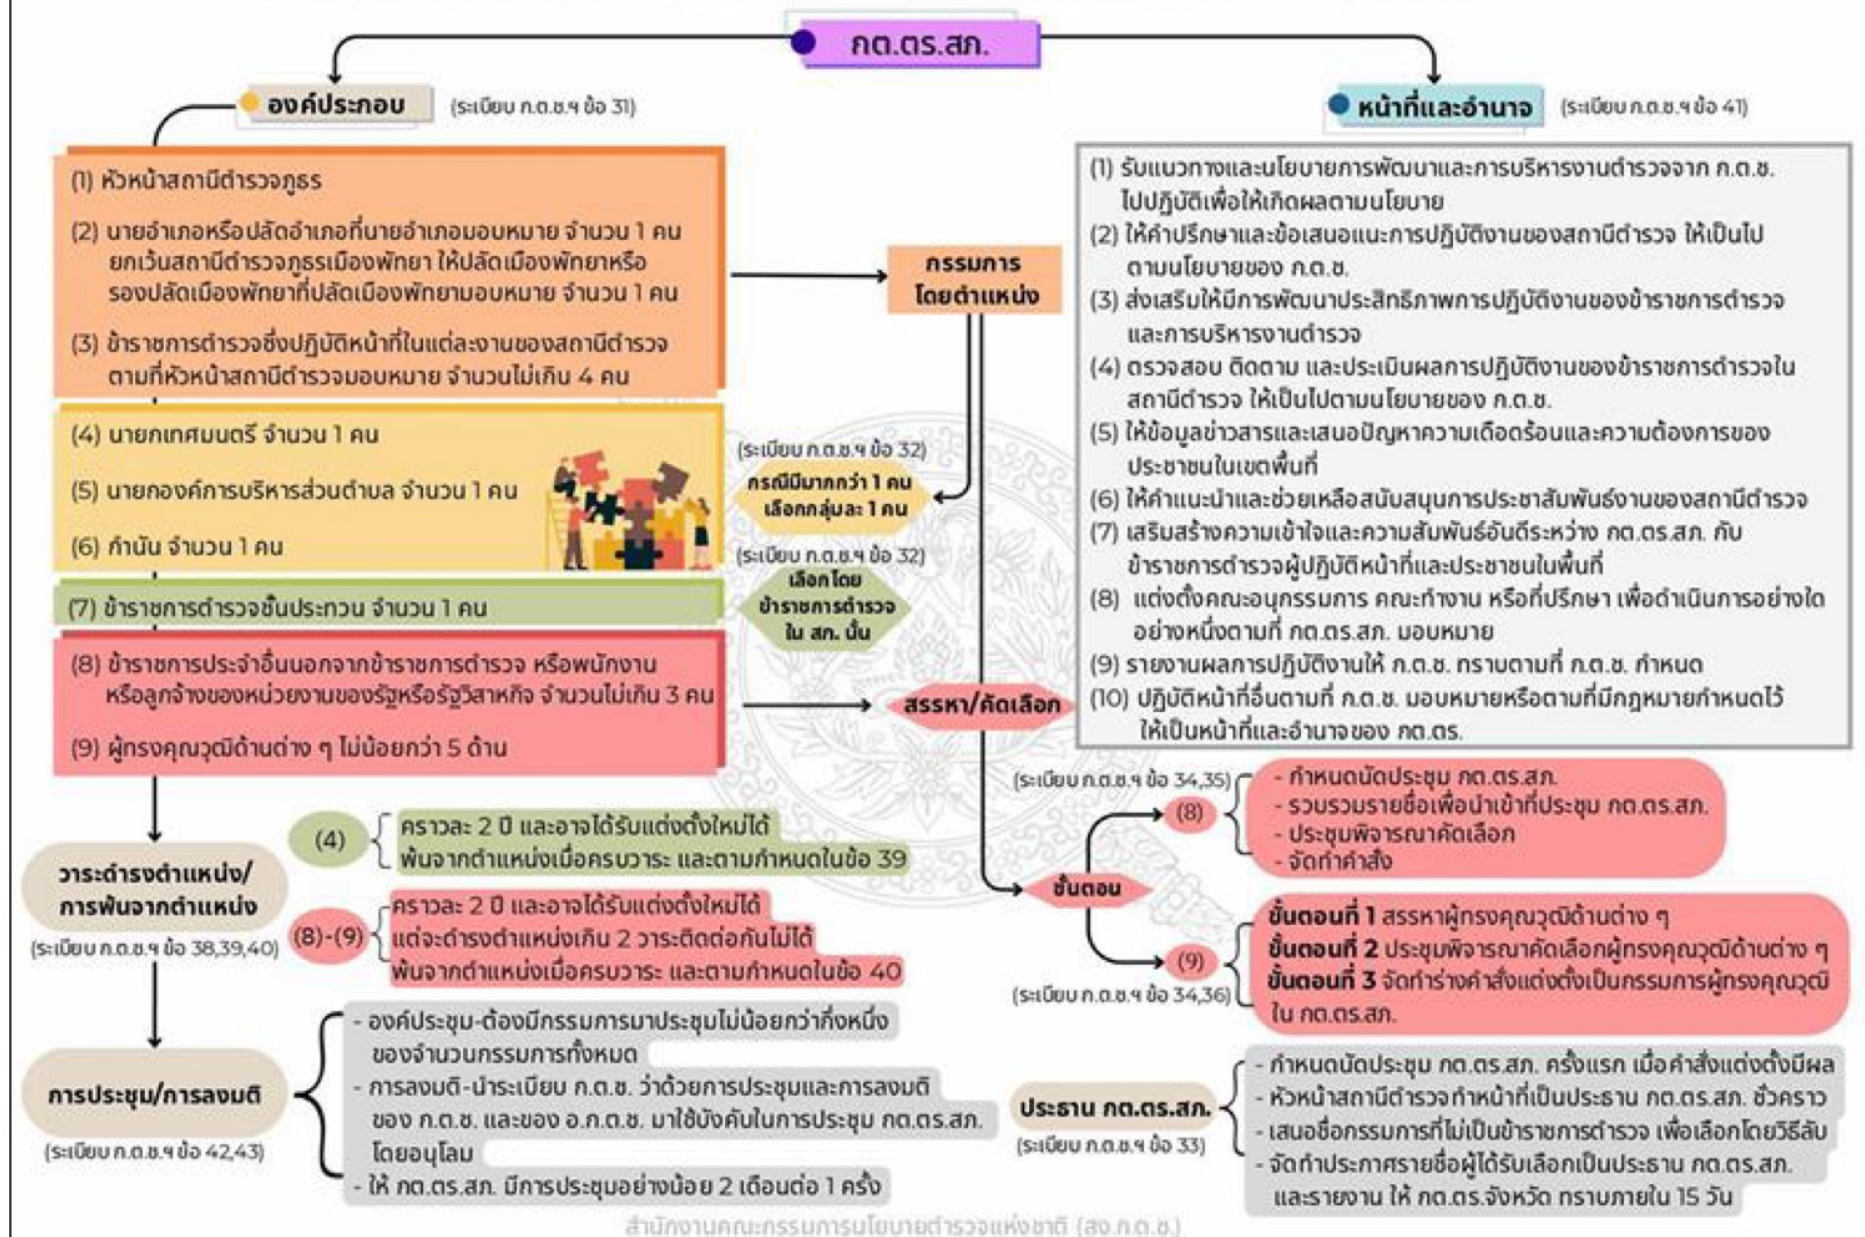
กต.ตร.สภ.

องค์ประกอบ (ระเบียบ ก.ต.ช.ฯ ข้อ 31)

(1) หัวหน้าสถานีตำรวจภูธร

(2) นายอำเภอหรือปลัดอำเภอที่นายอำเภอมอบหมาย จำนวน 1 คน ยกเว้นสถานีตำรวจภูธรเมืองพัทยา ให้ปลัดเมืองพัทยาหรือรองปลัดเมืองพัทยาที่ปลัดเมืองพัทยามอบหมาย จำนวน 1 คน

(3) ข้าราชการตำรวจซึ่งปฏิบัติหน้าที่ในแต่ละงานของสถานีตำรวจตามที่หัวหน้าสถานีตำรวจมอบหมาย จำนวนไม่เกิน 4 คน

(4) นายกเทศมนตรี จำนวน 1 คน

(5) นายกองค์การบริหารส่วนตำบล จำนวน 1 คน

(6) กำนัน จำนวน 1 คน

(7) ข้าราชการตำรวจชั้นประทวน จำนวน 1 คน

(8) ข้าราชการประจำอื่นนอกจากข้าราชการตำรวจ หรือพนักงานหรือลูกจ้างของหน่วยงานของรัฐหรือรัฐวิสาหกิจ จำนวนไม่เกิน 3 คน

(9) ผู้ทรงคุณวุฒิด้านต่าง ๆ ไม่น้อยกว่า 5 ด้าน

กรรมการโดยตำแหน่ง

(ระเบียบ ก.ต.ช.ฯ ข้อ 32)
กรณีมีมากกว่า 1 คน เลือกกลุ่มละ 1 คน

(ระเบียบ ก.ต.ช.ฯ ข้อ 32)
เลือกโดยข้าราชการตำรวจใน สภ. นั้น

สรรหา/คัดเลือก

หน้าที่และอำนาจ (ระเบียบ ก.ต.ช.ฯ ข้อ 41)

(1) รับแนวทางและนโยบายการพัฒนาและการบริหารงานตำรวจจาก ก.ต.ช. ไปปฏิบัติเพื่อให้เกิดผลตามนโยบาย
(2) ให้คำปรึกษาและข้อเสนอแนะการปฏิบัติงานของสถานีตำรวจ ให้เป็นไปตามนโยบายของ ก.ต.ช.
(3) ส่งเสริมให้มีการพัฒนาประสิทธิภาพการปฏิบัติงานของข้าราชการตำรวจและการบริหารงานตำรวจ
(4) ตรวจสอบ ติดตาม และประเมินผลการปฏิบัติงานของข้าราชการตำรวจในสถานีตำรวจ ให้เป็นไปตามนโยบายของ ก.ต.ช.
(5) ให้ข้อมูลข่าวสารและเสนอปัญหาความเดือดร้อนและความต้องการของประชาชนในเขตพื้นที่
(6) ให้คำแนะนำและช่วยเหลือสนับสนุนการประชาสัมพันธ์งานของสถานีตำรวจ
(7) เสริมสร้างความเข้าใจและความสัมพันธ์อันดีระหว่าง กต.ตร.สภ. กับข้าราชการตำรวจผู้ปฏิบัติหน้าที่และประชาชนในพื้นที่
(8) แต่งตั้งคณะอนุกรรมการ คณะทำงาน หรือที่ปรึกษา เพื่อดำเนินการอย่างใดอย่างหนึ่งตามที่ กต.ตร.สภ. มอบหมาย
(9) รายงานผลการปฏิบัติงานให้ ก.ต.ช. ทราบตามที่ ก.ต.ช. กำหนด
(10) ปฏิบัติหน้าที่อื่นตามที่ ก.ต.ช. มอบหมายหรือตามที่มีกฎหมายกำหนดไว้ให้เป็นหน้าที่และอำนาจของ กต.ตร.

วาระดำรงตำแหน่ง/การพ้นจากตำแหน่ง
(ระเบียบ ก.ต.ช.ฯ ข้อ 38,39,40)

(4) คราวละ 2 ปี และอาจได้รับแต่งตั้งใหม่ได้ พ้นจากตำแหน่งเมื่อครบวาระ และตามกำหนดในข้อ 39

(8)-(9) คราวละ 2 ปี และอาจได้รับแต่งตั้งใหม่ได้ แต่จะดำรงตำแหน่งเกิน 2 วาระติดต่อกันไม่ได้ พ้นจากตำแหน่งเมื่อครบวาระ และตามกำหนดในข้อ 40

การประชุม/การลงมติ
(ระเบียบ ก.ต.ช.ฯ ข้อ 42,43)

- องค์ประชุม-ต้องมีกรรมการมาประชุมไม่น้อยกว่ากึ่งหนึ่งของจำนวนกรรมการทั้งหมด
- การลงมติ-นำระเบียบ ก.ต.ช. ว่าด้วยการประชุมและการลงมติของ ก.ต.ช. และของ อ.ก.ต.ช. มาใช้บังคับในการประชุม กต.ตร.สภ. โดยอนุโลม
- ให้ กต.ตร.สภ. มีการประชุมอย่างน้อย 2 เดือนต่อ 1 ครั้ง

ขั้นตอน

(ระเบียบ ก.ต.ช.ฯ ข้อ 34,35)
(8)
- กำหนดนัดประชุม กต.ตร.สภ.
- รวบรวมรายชื่อเพื่อนำเข้าที่ประชุม กต.ตร.สภ.
- ประชุมพิจารณาคัดเลือก
- จัดทำคำสั่ง

(9)
(ระเบียบ ก.ต.ช.ฯ ข้อ 34,36)
ขั้นตอนที่ 1 สรรหาผู้ทรงคุณวุฒิด้านต่าง ๆ
ขั้นตอนที่ 2 ประชุมพิจารณาคัดเลือกผู้ทรงคุณวุฒิด้านต่าง ๆ
ขั้นตอนที่ 3 จัดทำร่างคำสั่งแต่งตั้งเป็นกรรมการผู้ทรงคุณวุฒิใน กต.ตร.สภ.

ประธาน กต.ตร.สภ.
(ระเบียบ ก.ต.ช.ฯ ข้อ 33)
- กำหนดนัดประชุม กต.ตร.สภ. ครั้งแรก เมื่อคำสั่งแต่งตั้งมีผล
- หัวหน้าสถานีตำรวจทำหน้าที่เป็นประธาน กต.ตร.สภ. ชั่วคราว
- เสนอชื่อกรรมการที่ไม่เป็นข้าราชการตำรวจ เพื่อเลือกโดยวิธีลับ
- จัดทำประกาศรายชื่อผู้ได้รับเลือกเป็นประธาน กต.ตร.สภ. และรายงาน ให้ กต.ตร.จังหวัด ทราบภายใน 15 วัน

สำนักงานคณะกรรมการนโยบายตำรวจแห่งชาติ (สง.ก.ต.ช.)